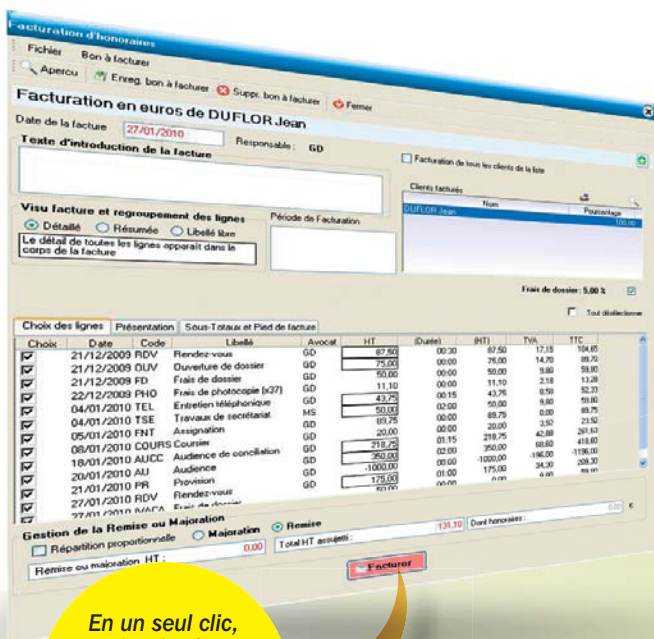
Facturation d'honoraires

Fichier Bon à facturer

Apercu Enreg. bon à facturer Suppr. bon à facturer Fermer

Facturation en euros de DUFLOR Jean

Date de la facture 27/01/2010

Texte d'introduction de la facture

Responsable : GD

Facturation de tous les clients de la liste

Clients facturés

| Nom | Pourcentage |
|---|---|
| DUFLOR Jean | 100,00 |

Visu facture et regroupement des lignes

Détaillé Résumée Libellé libre

Le détail de toutes les lignes apparait dans le corps de la facture

Période de Facturation

Frais de dossier : 5,00 %

Tout désélectionner

Choix des lignes Présentation Sous-Totaux et Pied de facture

| Choix | Date | Code | Libellé | Avocat | HT | (Durée) | (HT) | TVA | TTC |
|---|---|---|---|---|---|---|---|---|---|
| ☑ | 21/12/2009 | RDV | Rendez-vous | GD | 87,50 | 00:30 | 87,50 | 17,15 | 104,65 |
| ☑ | 21/12/2009 | OUV | Ouverture de dossier | GD | 75,00 | 00:00 | 75,00 | 14,70 | 89,70 |
| ☑ | 21/12/2009 | FD | Frais de dossier | GD | 50,00 | 00:00 | 50,00 | 9,80 | 59,80 |
| ☑ | 22/12/2009 | PHO | Frais de photocopie (x37) | GD | 11,10 | 00:00 | 11,10 | 2,18 | 13,28 |
| ☑ | 04/01/2010 | TEL | Entretien téléphonique | GD | 43,75 | 00:15 | 43,75 | 8,58 | 52,33 |
| ☑ | 04/01/2010 | TSE | Travaux de secrétariat | MS | 50,00 | 02:00 | 50,00 | 9,80 | 59,80 |
| ☑ | 05/01/2010 | FNT | Assignation | GD | 89,75 | 00:00 | 89,75 | 0,00 | 89,75 |
| ☑ | 08/01/2010 | COURS | Coursier | GD | 20,00 | 00:00 | 20,00 | 3,92 | 23,92 |
| ☑ | 18/01/2010 | AUCC | Audience de conciliation | GD | 218,75 | 01:15 | 218,75 | 42,88 | 261,63 |
| ☑ | 20/01/2010 | AU | Audience | GD | 350,00 | 02:00 | 350,00 | 68,60 | 418,60 |
| ☑ | 21/01/2010 | PR | Provision | GD | -1000,00 | 00:00 | -1000,00 | -196,00 | -1196,00 |
| ☑ | 27/01/2010 | RDV | Rendez-vous | GD | 175,00 | 01:00 | 175,00 | 34,30 | 209,30 |
| ☑ | 27/01/2010 | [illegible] | Frais de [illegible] | | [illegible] | 00:00 | 0,00 | 0,00 | |

Gestion de la Remise ou Majoration

Répartition proportionnelle Majoration Remise

Remise ou majoration HT : 0,00

Total HT assujetti : 131,10 Dont honoraires :

Facturer

En un seul clic,